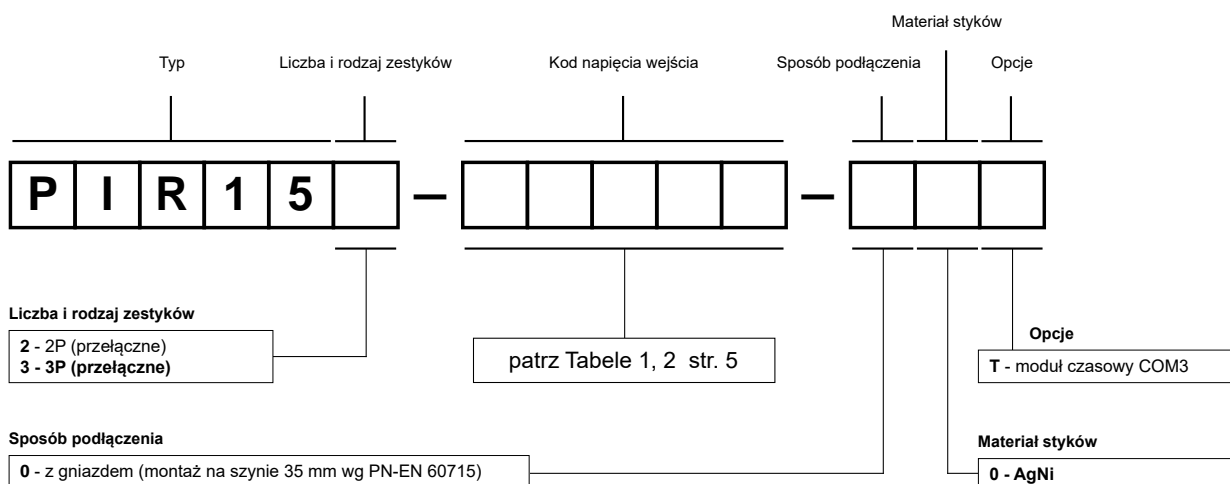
Materiał styków

Typ

Liczba i rodzaj zestyków

Kod napięcia wejścia

Sposób podłączenia

Opcje

P I R 1 5 – –

Liczba i rodzaj zestyków

2 - 2P (przełączne)
3 - 3P (przełączne)

patrz Tabele 1, 2 str. 5

Opcje

T - moduł czasowy COM3

Sposób podłączenia

0 - z gniazdem (montaż na szynie 35 mm wg PN-EN 60715)

Materiał styków

0 - AgNi